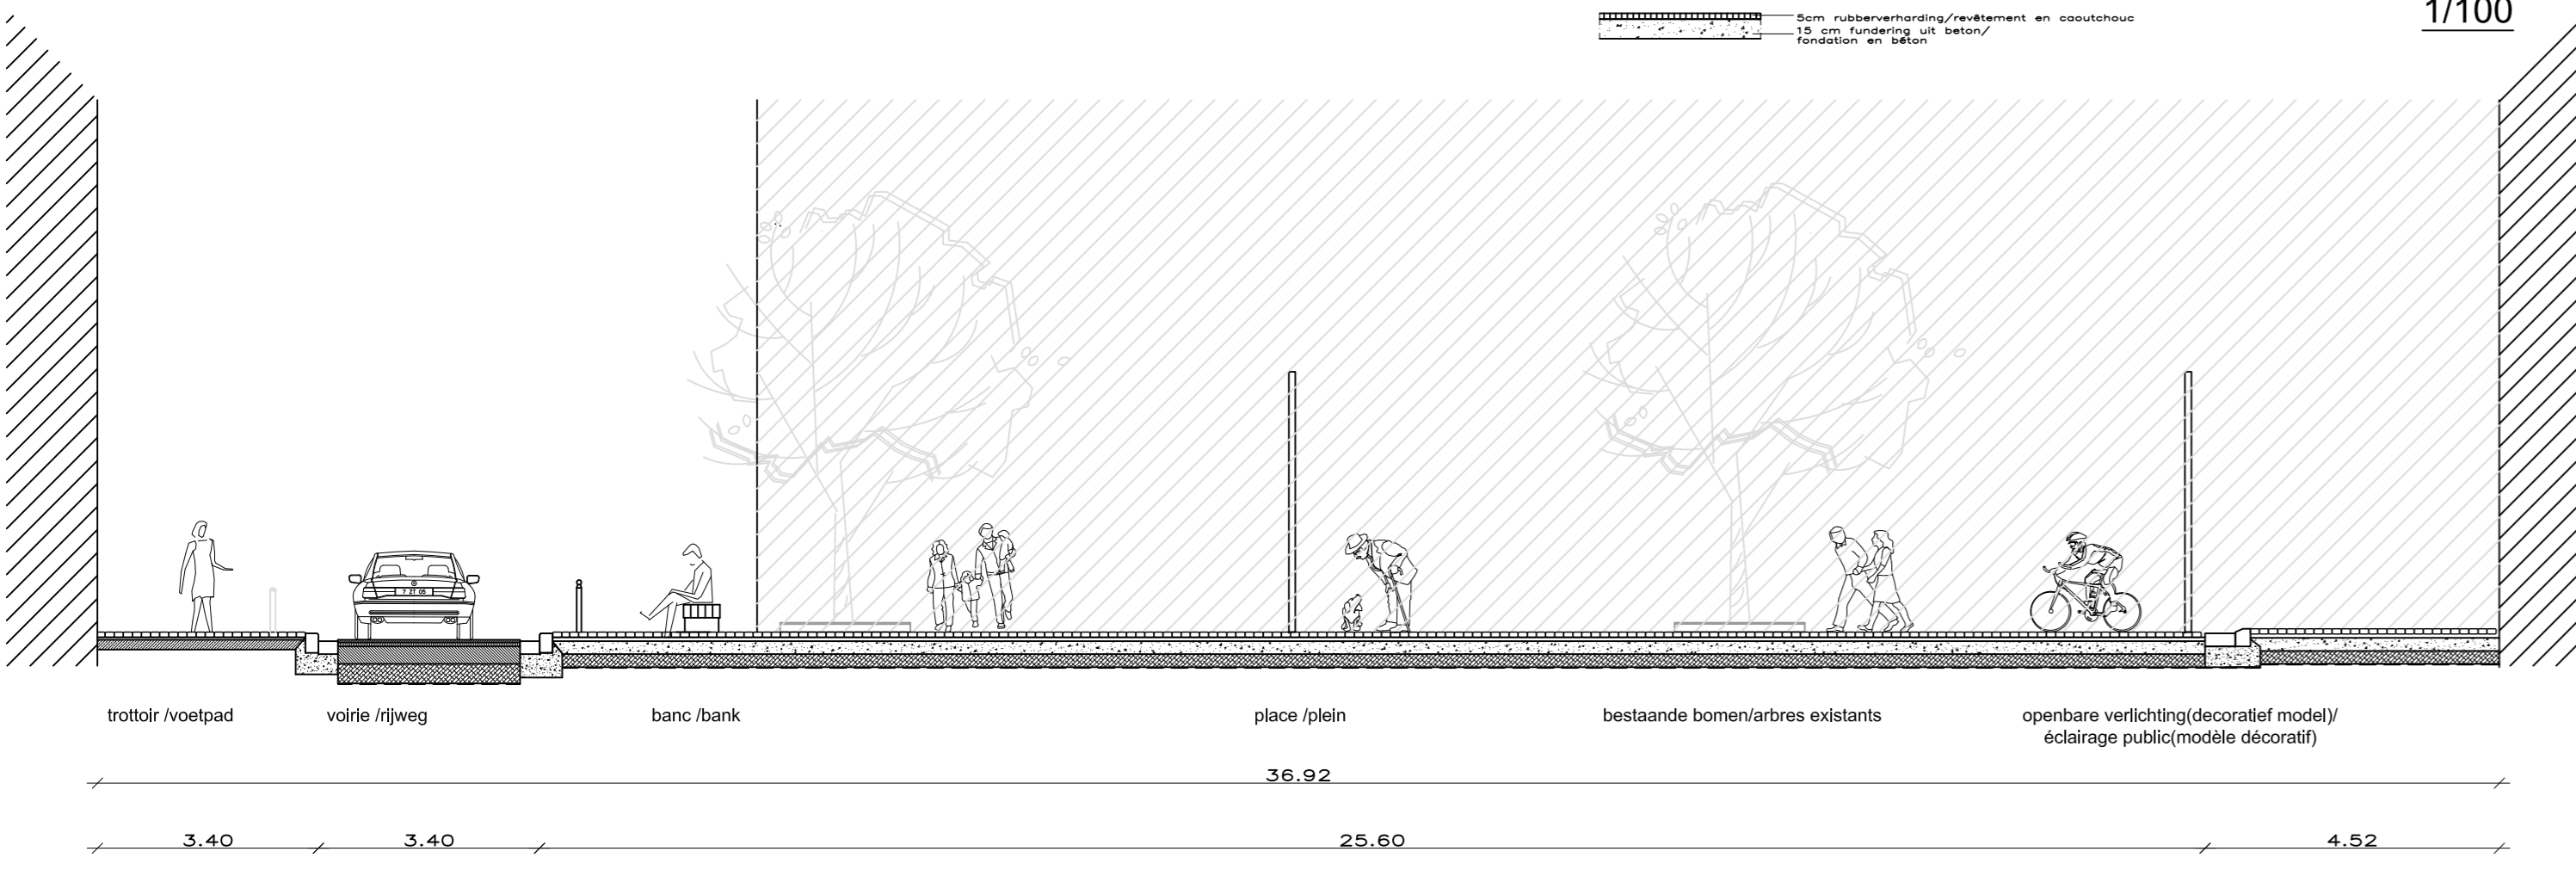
5cm rubberverharding/revêtement en caoutchouc
15 cm fundering uit beton/ fondation en béton

1/100

7 ZT 05

trottoir /voetpad

voirie /rijweg

banc /bank

place /plein

bestaande bomen/arbres existants

openbare verlichting(decoratief model)/ éclairage public(modèle décoratif)

36.92

3.40

3.40

25.60

4.52